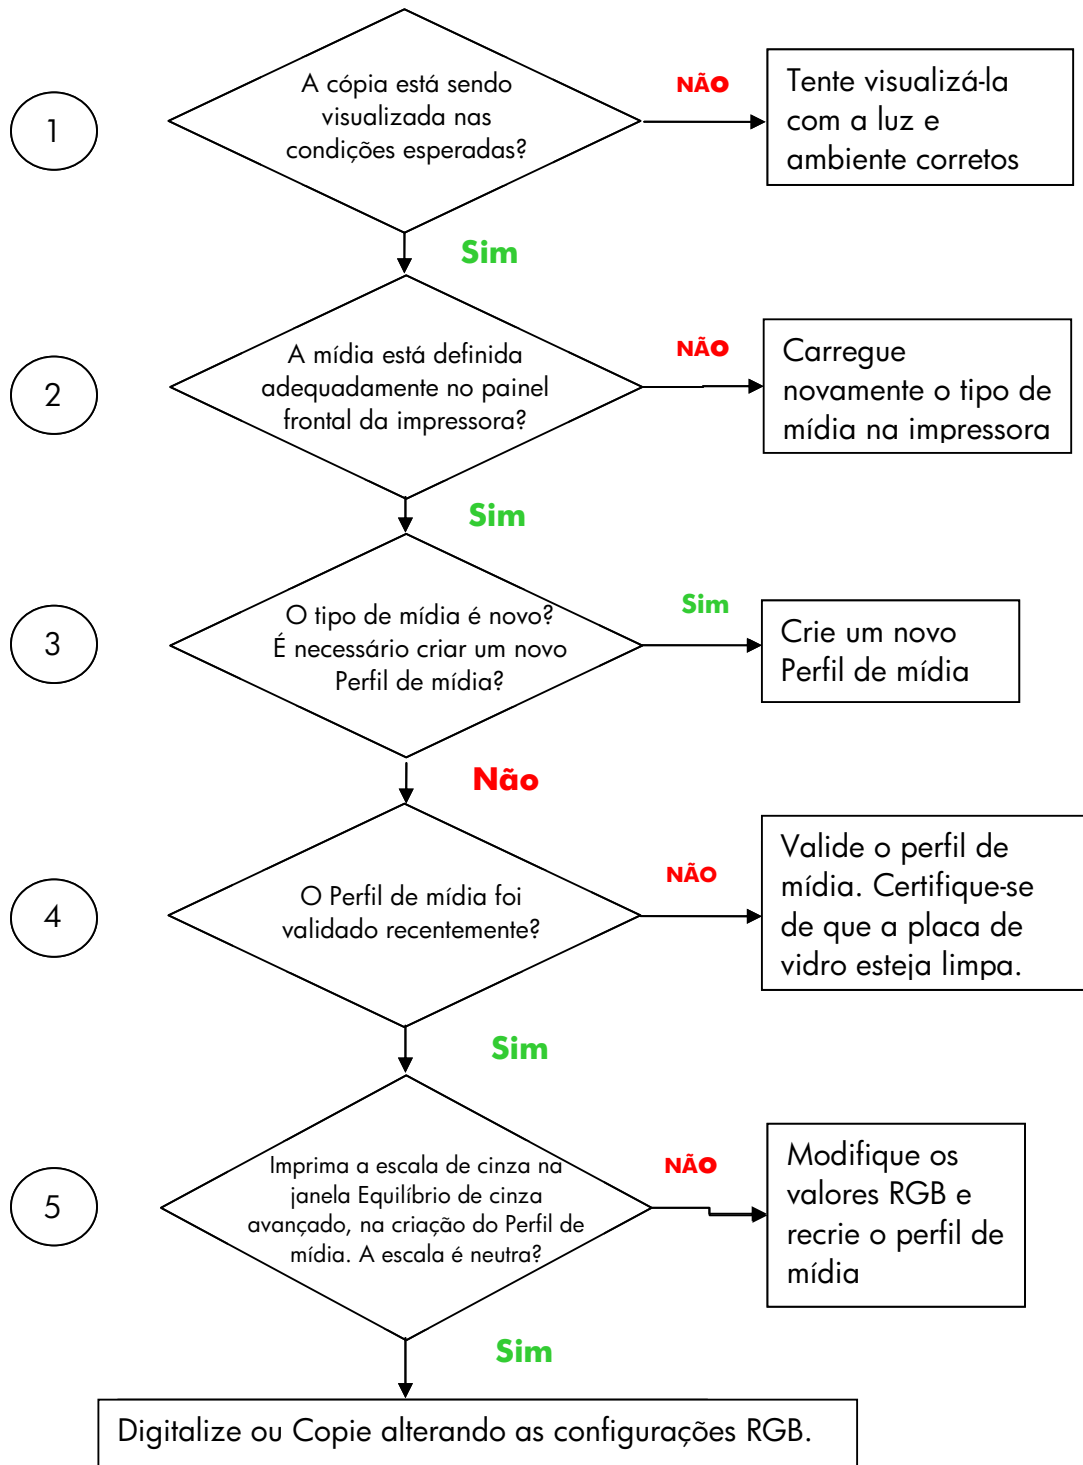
1

A cópia está sendo visualizada nas condições esperadas?

NÃO

Tente visualizá-la com a luz e ambiente corretos

Sim

2

A mídia está definida adequadamente no painel frontal da impressora?

NÃO

Carregue novamente o tipo de mídia na impressora

Sim

3

O tipo de mídia é novo? É necessário criar um novo Perfil de mídia?

Sim

Crie um novo Perfil de mídia

Não

4

O Perfil de mídia foi validado recentemente?

NÃO

Valide o perfil de mídia. Certifique-se de que a placa de vidro esteja limpa.

Sim

5

Imprima a escala de cinza na janela Equilíbrio de cinza avançado, na criação do Perfil de mídia. A escala é neutra?

NÃO

Modifique os valores RGB e recrie o perfil de mídia

Sim

Digitalize ou Copie alterando as configurações RGB.